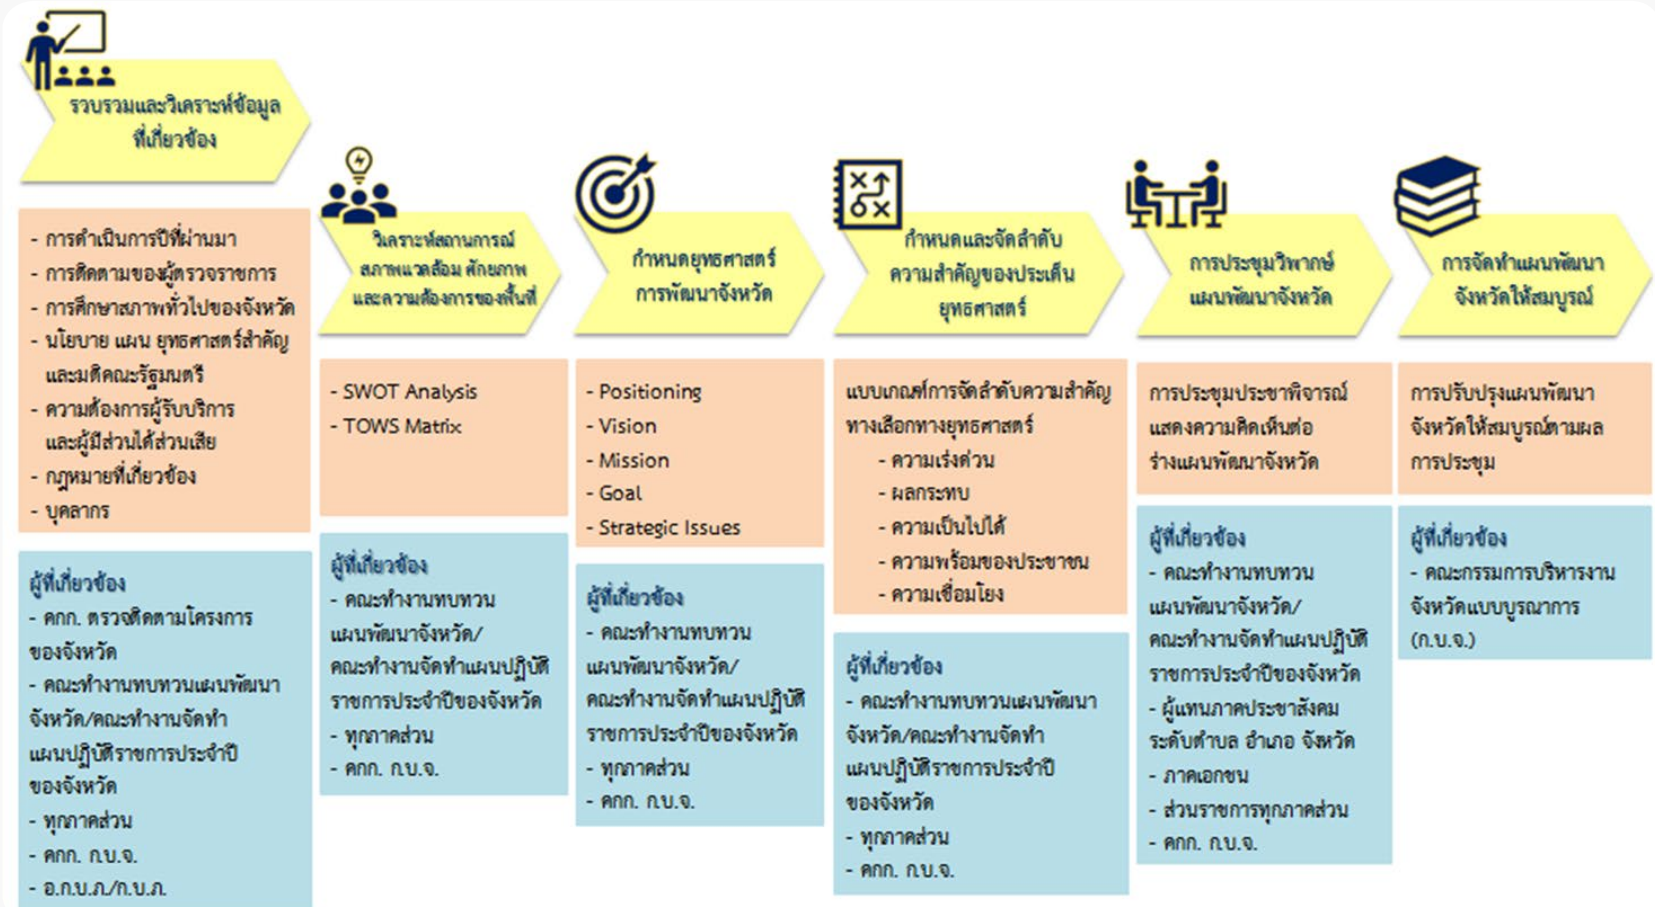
รวบรวมและวิเคราะห์ข้อมูลที่เกี่ยวข้อง

- การดำเนินการปีที่ผ่านมา
- การติดตามของผู้ตรวจราชการ
- การศึกษาสภาพทั่วไปของจังหวัด
- นโยบาย แผน ยุทธศาสตร์สำคัญ และมติคณะรัฐมนตรี
- ความต้องการผู้รับบริการ และผู้มีส่วนได้ส่วนเสีย
- กฎหมายที่เกี่ยวข้อง
- บุคลากร

ผู้ที่เกี่ยวข้อง
- คกก. ตรวจติดตามโครงการของจังหวัด
- คณะทำงานทบทวนแผนพัฒนาจังหวัด/คณะทำงานจัดทำแผนปฏิบัติราชการประจำปีของจังหวัด
- ทุกภาคส่วน
- คกก. ก.บ.จ.
- อ.ก.บ.ภ./ก.บ.ภ.

วิเคราะห์สถานการณ์ สภาพแวดล้อม ศักยภาพ และความต้องการของพื้นที่

- SWOT Analysis
- TOWS Matrix

ผู้ที่เกี่ยวข้อง
- คณะทำงานทบทวนแผนพัฒนาจังหวัด/คณะทำงานจัดทำแผนปฏิบัติราชการประจำปีของจังหวัด
- ทุกภาคส่วน
- คกก. ก.บ.จ.

กำหนดยุทธศาสตร์การพัฒนาจังหวัด

- Positioning
- Vision
- Mission
- Goal
- Strategic Issues

ผู้ที่เกี่ยวข้อง
- คณะทำงานทบทวนแผนพัฒนาจังหวัด/คณะทำงานจัดทำแผนปฏิบัติราชการประจำปีของจังหวัด
- ทุกภาคส่วน
- คกก. ก.บ.จ.

กำหนดและจัดลำดับความสำคัญของประเด็นยุทธศาสตร์

แบบเกณฑ์การจัดลำดับความสำคัญทางเลือกทางยุทธศาสตร์
- ความเร่งด่วน
- ผลกระทบ
- ความเป็นไปได้
- ความพร้อมของประชาชน
- ความเชื่อมโยง

ผู้ที่เกี่ยวข้อง
- คณะทำงานทบทวนแผนพัฒนาจังหวัด/คณะทำงานจัดทำแผนปฏิบัติราชการประจำปีของจังหวัด
- ทุกภาคส่วน
- คกก. ก.บ.จ.

การประชุมวิพากษ์แผนพัฒนาจังหวัด

การประชุมประชาพิจารณ์แสดงความคิดเห็นต่อร่างแผนพัฒนาจังหวัด

ผู้ที่เกี่ยวข้อง
- คณะทำงานทบทวนแผนพัฒนาจังหวัด/คณะทำงานจัดทำแผนปฏิบัติราชการประจำปีของจังหวัด
- ผู้แทนภาคประชาสังคมระดับตำบล อำเภอ จังหวัด
- ภาคเอกชน
- ส่วนราชการทุกภาคส่วน
- คกก. ก.บ.จ.

การจัดทำแผนพัฒนาจังหวัดให้สมบูรณ์

การปรับปรุงแผนพัฒนาจังหวัดให้สมบูรณ์ตามผลการประชุม

ผู้ที่เกี่ยวข้อง
- คณะกรรมการบริหารงานจังหวัดแบบบูรณาการ (ก.บ.จ.)